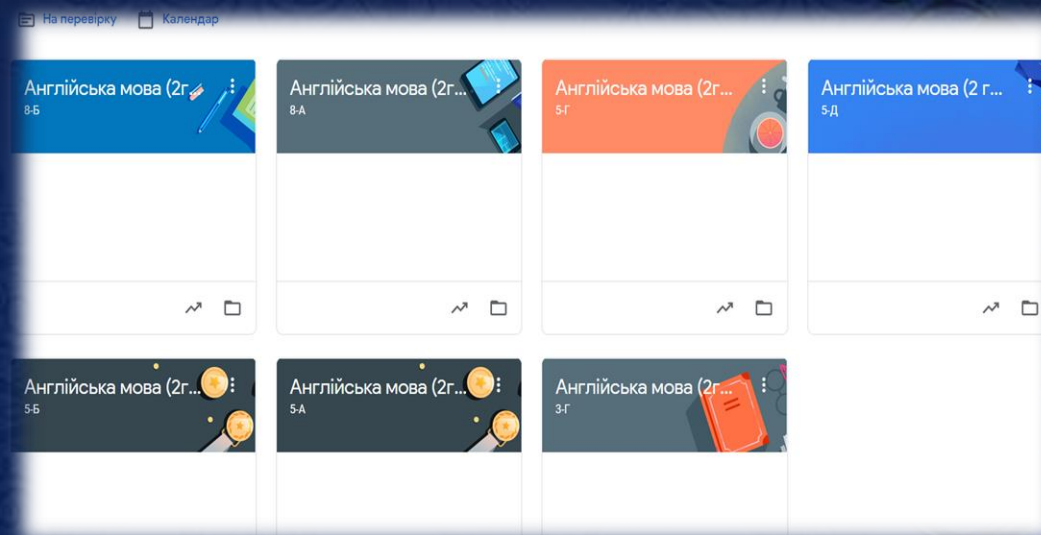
На перевірку Календар

Англійська мова (2г...
8-Б

Англійська мова (2г...
8-А

Англійська мова (2г...
5-Г

Англійська мова (2 г...
5-Д

Англійська мова (2г...
5-Б

Англійська мова (2г...
5-А

Англійська мова (2г...
3-Г